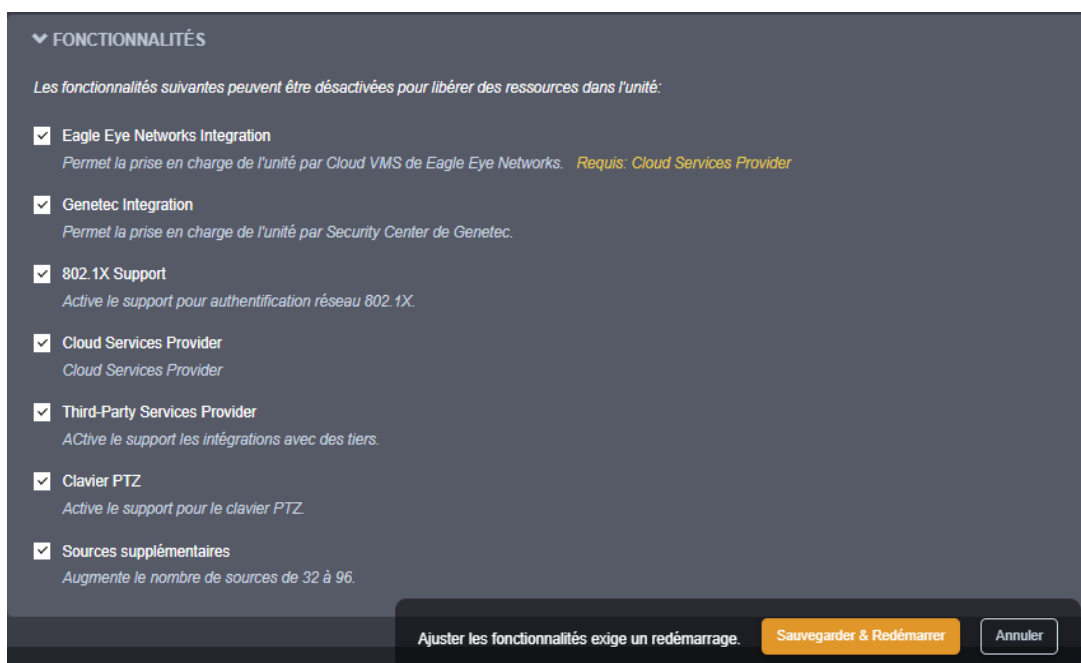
FONCTIONNALITÉS

Les fonctionnalités suivantes peuvent être désactivées pour libérer des ressources dans l'unité:

Eagle Eye Networks Integration
Permet la prise en charge de l'unité par Cloud VMS de Eagle Eye Networks. Requis: Cloud Services Provider

Genetec Integration
Permet la prise en charge de l'unité par Security Center de Genetec.

802.1X Support
Active le support pour authentification réseau 802.1X.

Cloud Services Provider
Cloud Services Provider

Third-Party Services Provider
ACtive le support les intégrations avec des tiers.

Clavier PTZ
Active le support pour le clavier PTZ.

Sources supplémentaires
Augmente le nombre de sources de 32 à 96.

Ajuster les fonctionnalités exige un redémarrage. Sauvegarder & Redémarrer Annuler